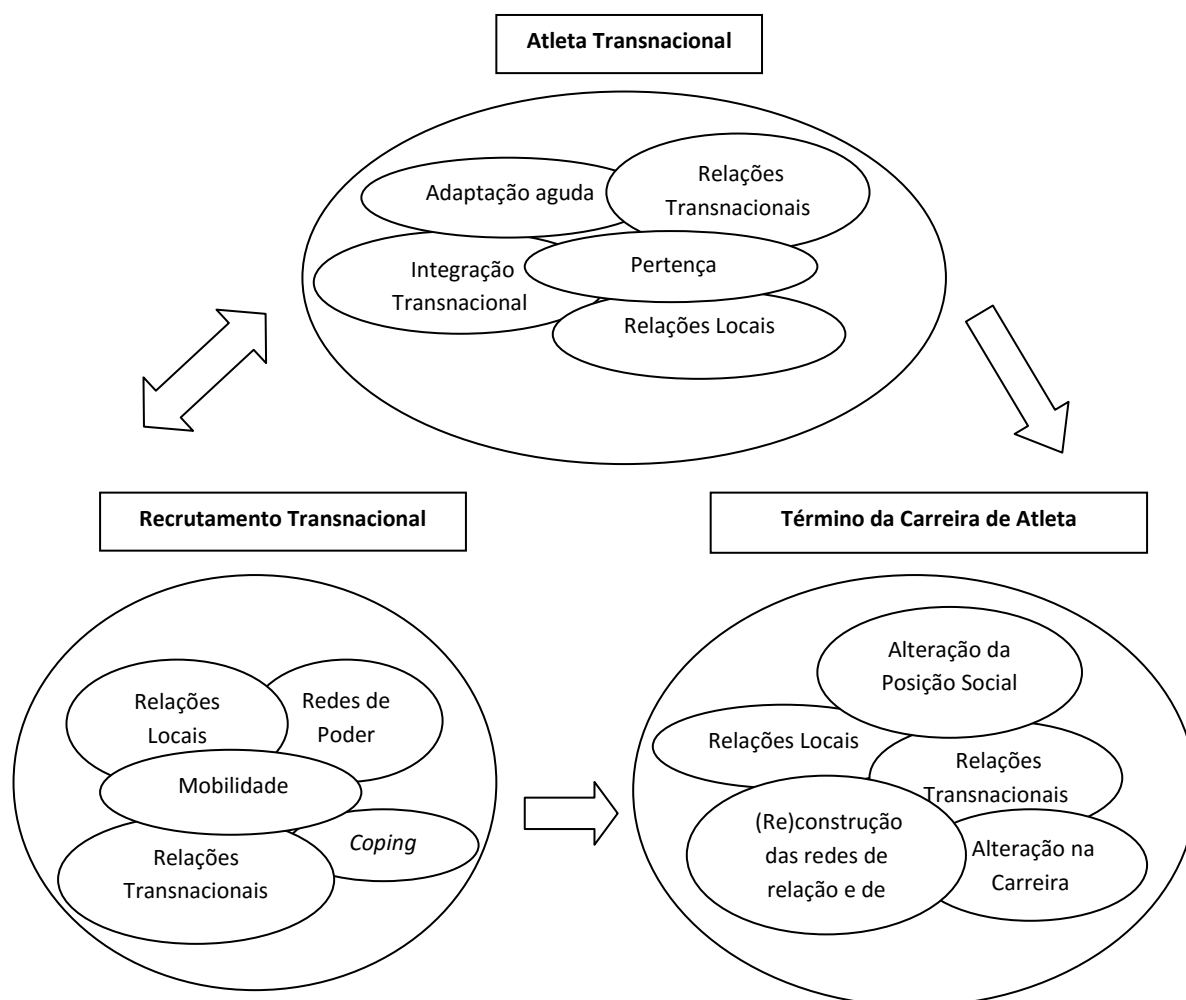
Atleta Transnacional

Adaptação aguda

Relações Transnacionais

Integração Transnacional

Pertença

Relações Locais

Recrutamento Transnacional

Término da Carreira de Atleta

Relações Locais

Redes de Poder

Mobilidade

Relações Transnacionais

*Coping*

Alteração da Posição Social

Relações Locais

Relações Transnacionais

(Re)construção das redes de relação e de

Alteração na Carreira